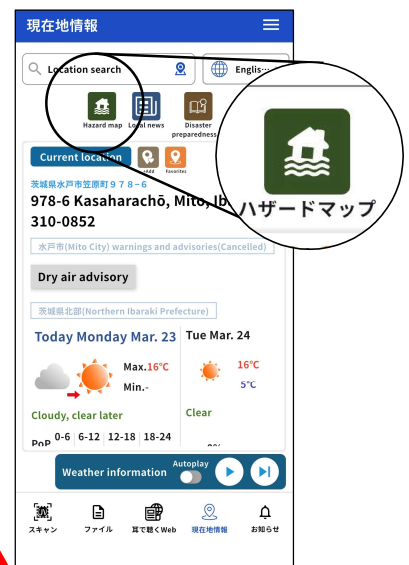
現在地情報

Location search

Englis···

Hazard map

Local news

Disaster preparedness

ハザードマップ

Current location

Add

Favorites

茨城県水戸市笠原町９７８－６

978-6 Kasaharachō, Mito, Ib

310-0852

水戸市(Mito City) warnings and advisories(Cancelled)

Dry air advisory

茨城県北部(Northern Ibaraki Prefecture)

Today Monday Mar. 23

Max.16℃

Min.-

Cloudy, clear later

Tue Mar. 24

16℃

5℃

Clear

PoP 0-6 6-12 12-18 18-24

Weather information

Autoplay

スキャン

ファイル

耳で聴くWeb

現在地情報

お知らせ